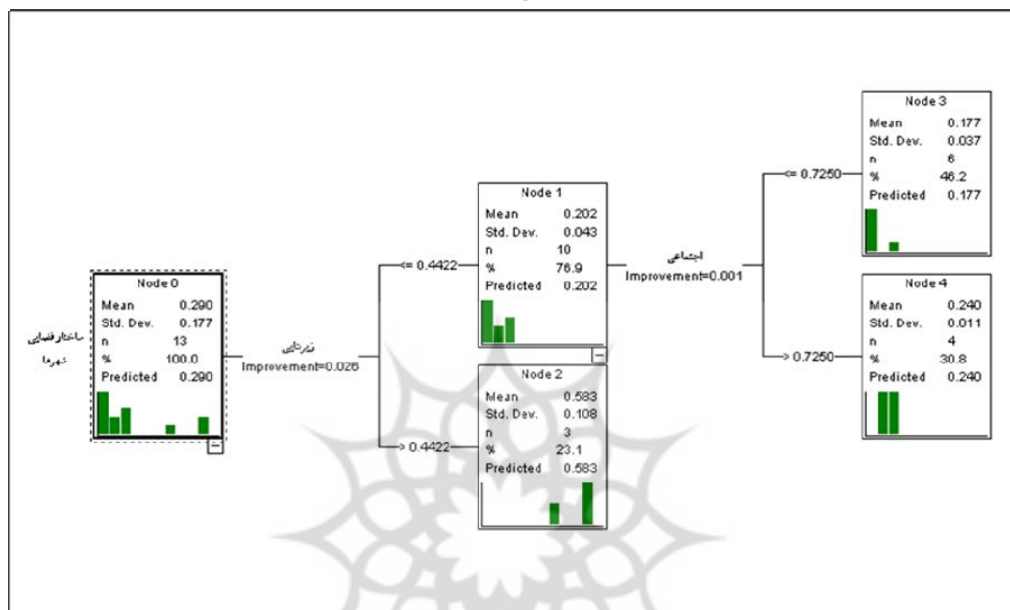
ساختار فضایی شهرها

Node 0
| | |
|---|---|
| Mean | 0.290 |
| Std. Dev. | 0.177 |
| n | 13 |
| % | 100.0 |
| Predicted | 0.290 |

قدرتی
Improvement=0.026

<= 0.4422

Node 1
| | |
|---|---|
| Mean | 0.202 |
| Std. Dev. | 0.043 |
| n | 10 |
| % | 76.9 |
| Predicted | 0.202 |

> 0.4422

Node 2
| | |
|---|---|
| Mean | 0.583 |
| Std. Dev. | 0.108 |
| n | 3 |
| % | 23.1 |
| Predicted | 0.583 |

اجتماعی
Improvement=0.001

<= 0.7250

Node 3
| | |
|---|---|
| Mean | 0.177 |
| Std. Dev. | 0.037 |
| n | 6 |
| % | 46.2 |
| Predicted | 0.177 |

> 0.7250

Node 4
| | |
|---|---|
| Mean | 0.240 |
| Std. Dev. | 0.011 |
| n | 4 |
| % | 30.8 |
| Predicted | 0.240 |